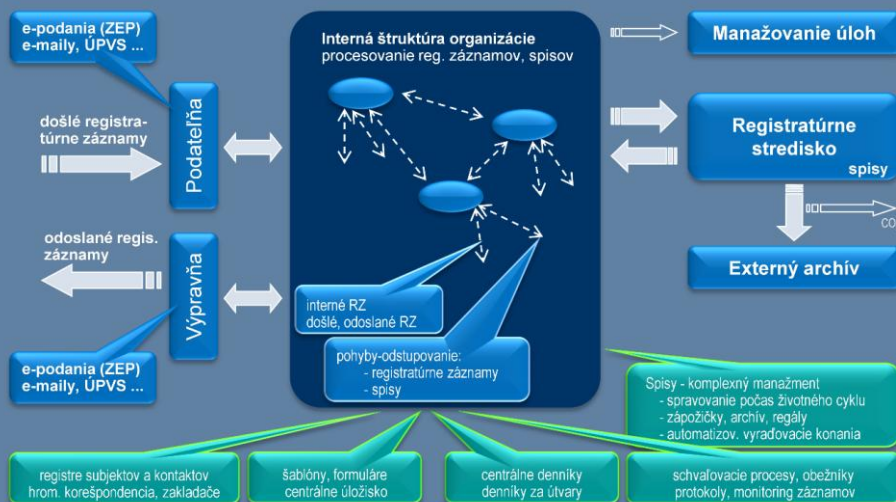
e-podania (ZEP)
e-maily, ÚPVS ...

došlé registratúrne záznamy

Podateľňa

odoslané regis. záznamy

Výpravňa

e-podania (ZEP)
e-maily, ÚPVS ...

Interná štruktúra organizácie
procesovanie reg. záznamov, spisov

interné RZ
došlé, odoslané RZ

pohyby-odstupovanie:
- registratúrne záznamy
- spisy

Manažovanie úloh

Registratúrne stredisko
spisy

CO

Externý archív

Spisy - komplexný manažment
- spravovanie počas životného cyklu
- zápožičky, archív, regály
- automatizov. vyraďovacie konania

registre subjektov a kontaktov
hrom. korešpondencia, zakladače

šablóny, formuláre
centrálne úložisko

centrálne denníky
denníky za útvary

schvaľovacie procesy, obežníky
protokoly, monitoring záznamov